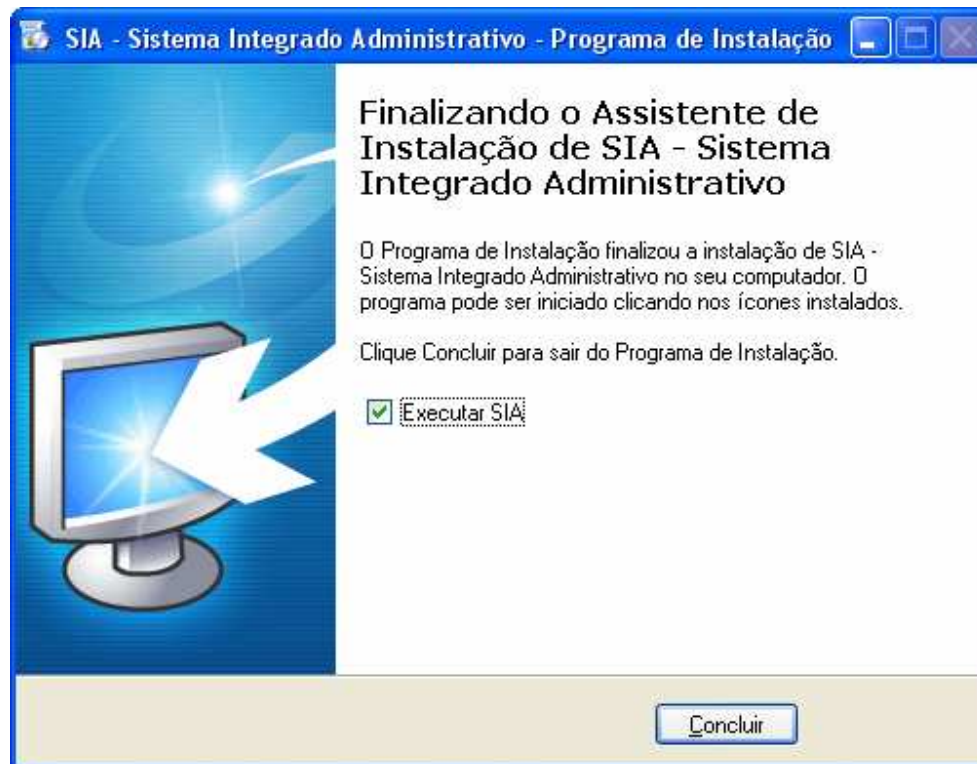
SIA - Sistema Integrado Administrativo - Programa de Instalação

Finalizando o Assistente de Instalação de SIA - Sistema Integrado Administrativo

O Programa de Instalação finalizou a instalação de SIA - Sistema Integrado Administrativo no seu computador. O programa pode ser iniciado clicando nos ícones instalados.

Clique Concluir para sair do Programa de Instalação.

☑ Executar SIA

Concluir